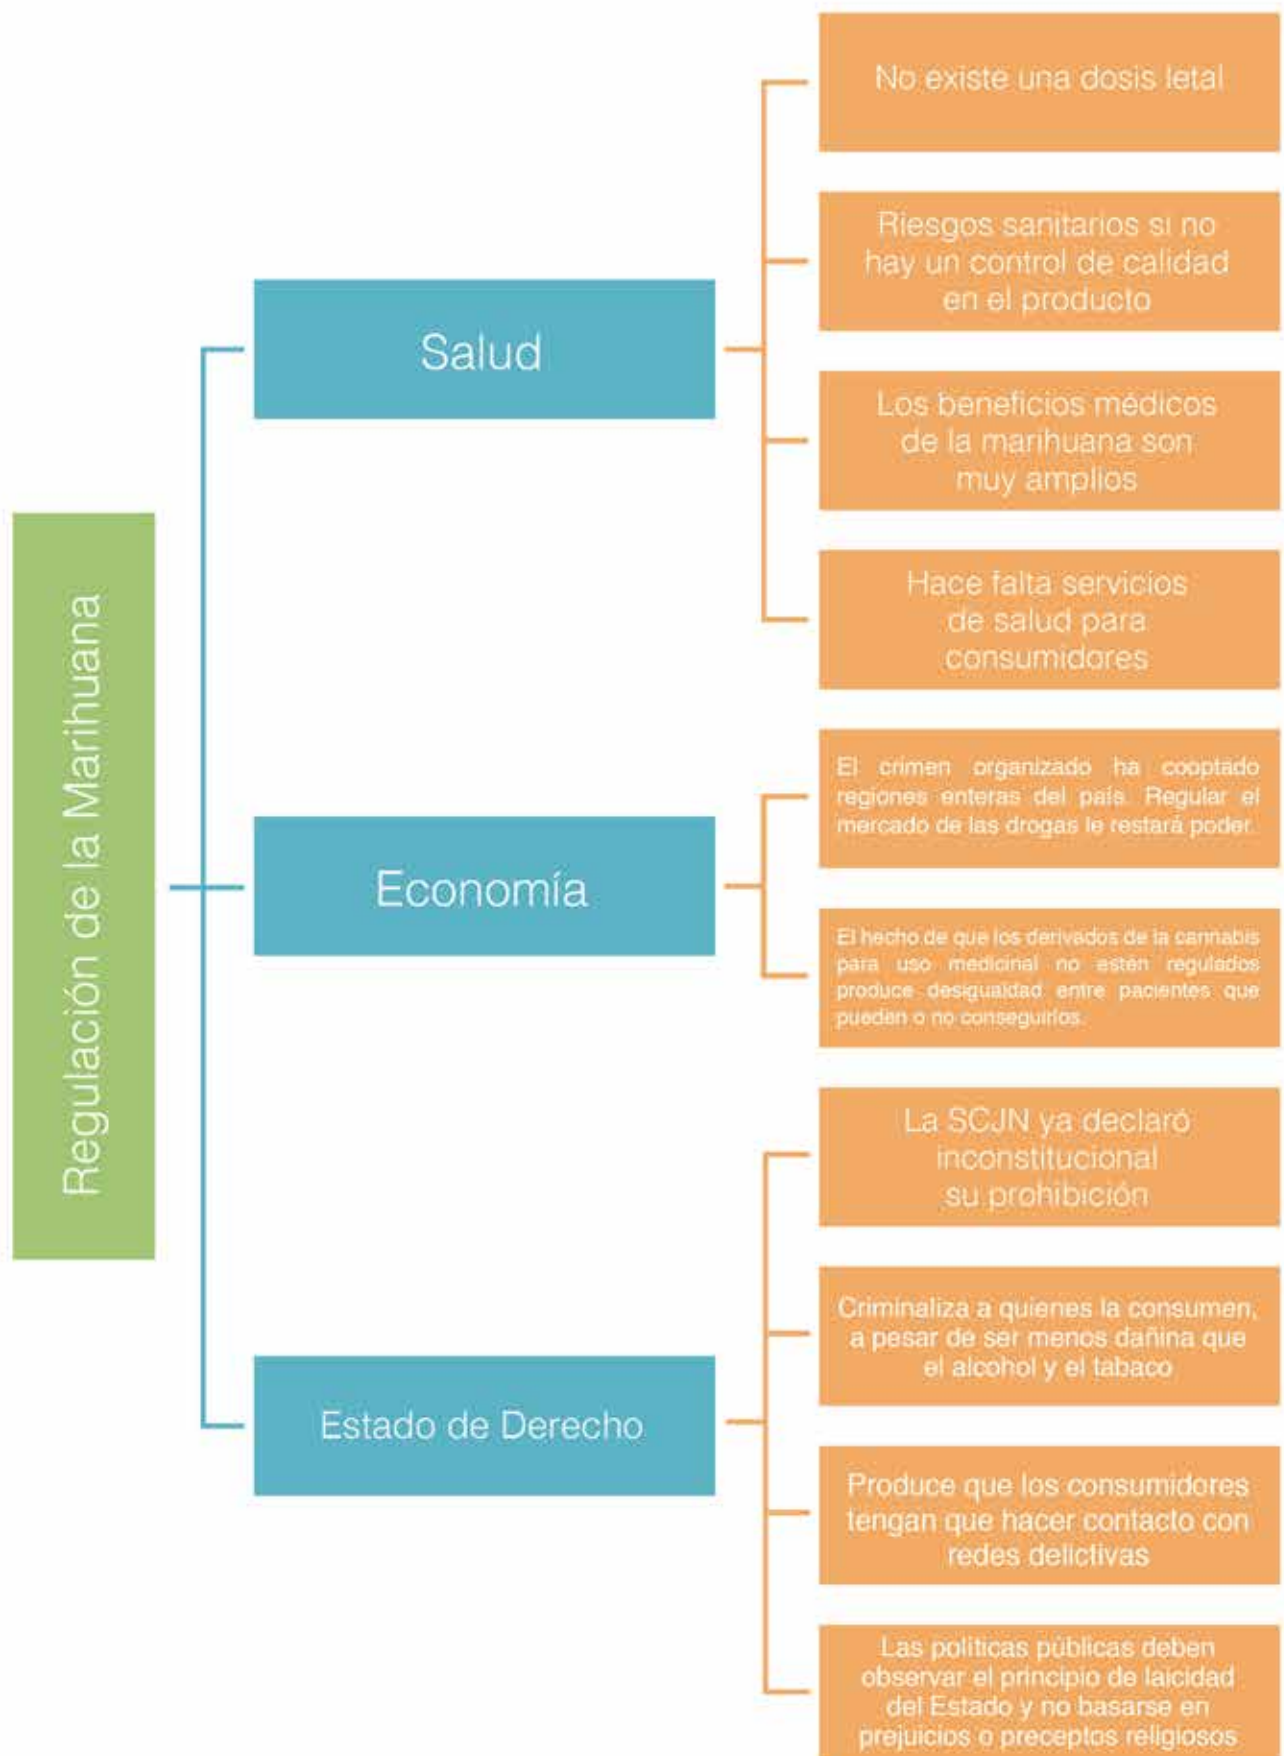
Regulación de la Marihuana

Salud

No existe una dosis letal

Riesgos sanitarios si no hay un control de calidad en el producto

Los beneficios médicos de la marihuana son muy amplios

Hace falta servicios de salud para consumidores

Economía

El crimen organizado ha cooptado regiones enteras del país. Regular el mercado de las drogas le restará poder.

El hecho de que los derivados de la cannabis para uso medicinal no estén regulados produce desigualdad entre pacientes que pueden o no conseguirlos.

Estado de Derecho

La SCJN ya declaró inconstitucional su prohibición

Criminaliza a quienes la consumen, a pesar de ser menos dañina que el alcohol y el tabaco

Produce que los consumidores tengan que hacer contacto con redes delictivas

Las políticas públicas deben observar el principio de laicidad del Estado y no basarse en prejuicios o preceptos religiosos